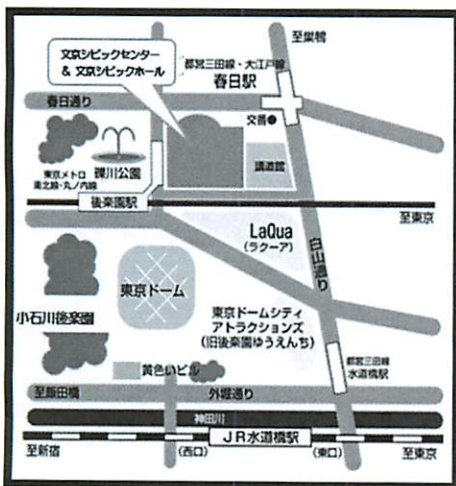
至巣鴨

文京シビックセンター
& 文京シビックホール

都営三田線・大江戸線
春日駅

春日通り

交番

東京メトロ
南北線・丸ノ内線

礫川公園

講道館

後楽園駅

至東京

LaQua
(ラクーア)

白山通り

東京ドーム

小石川後楽園

東京ドームシティ
アトラクションズ
(旧後楽園ゆうえんち)

都営三田線
水道橋駅

黄色いビル

至飯田橋

外堀通り

神田川

JR水道橋駅

(西口)

(東口)

至新宿

至東京